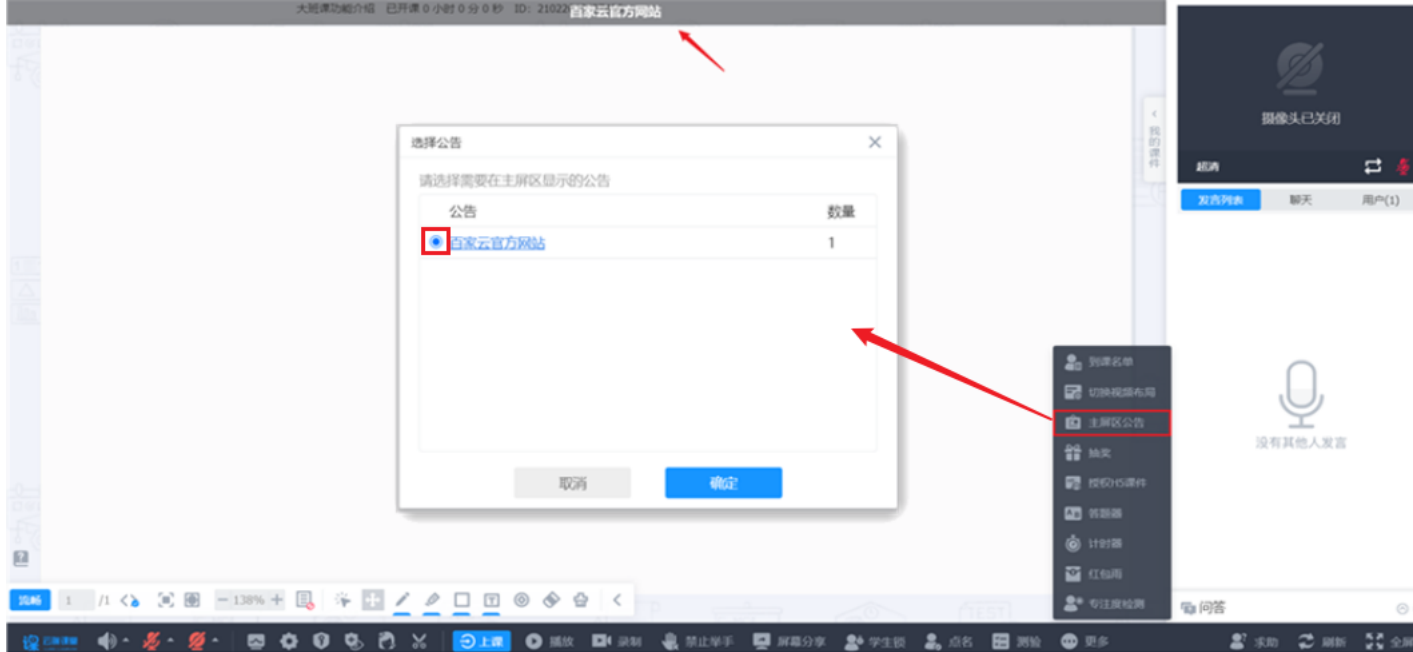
大班课功能介绍 已开课 0 小时 0 分 0 秒 ID: 21022 百家云官方网站

我的课件

摄像头已关闭

超清

发言列表 聊天 用户(1)

选择公告

请选择需要在主屏区显示的公告

| 公告 | 数量 |
|---|---|
| 百家云官方网站 | 1 |

取消 确定

到课名单
切换视频布局
主屏区公告
抽奖
授权书课件
答题器
计时器
红包雨
专注度检测

没有其他人发言

问答

流畅 1 /1 138%

上课 播放 录制 禁止举手 屏幕分享 学生锁 点名 测验 更多 求助 刷新 全屏